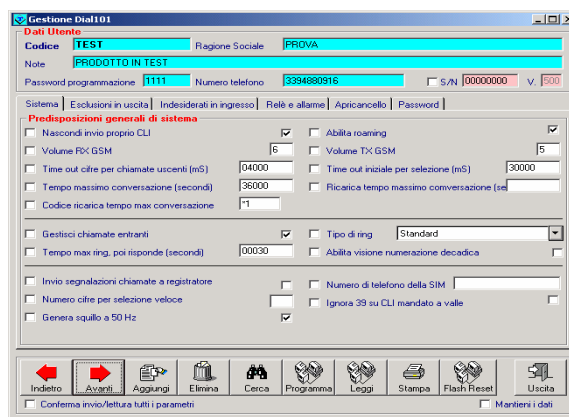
Gestione Dial101

Dati Utente

Codice TEST Ragione Sociale PROVA

Note PRODOTTO IN TEST

Password programmazione 1111 Numero telefono 3394880916 S/N 00000000 V. 500

Sistema | Esclusioni in uscita | Indesiderati in ingresso | Relè e allarme | Apricancello | Password

Predisposizioni generali di sistema

Nascondi invio proprio CLI
Abilita roaming
Volume RX GSM 6
Volume TX GSM 5
Time out cifre per chiamate uscenti (mS) 04000
Time out iniziale per selezione (mS) 30000
Tempo massimo conversazione (secondi) 36000
Ricarica tempo massimo conversazione (se
Codice ricarica tempo max conversazione *1

Gestisci chiamate entranti
Tipo di ring Standard
Tempo max ring, poi risponde (secondi) 00030
Abilita visione numerazione decadica

Invio segnalazioni chiamate a registratore
Numero di telefono della SIM
Numero cifre per selezione veloce
Ignora 39 su CLI mandato a valle
Genera squillo a 50 Hz

Indietro Avanti Aggiungi Elimina Cerca Programma Leggi Stampa Flash Reset Uscita

Conferma invio/lettura tutti i parametri
Mantieni i dati